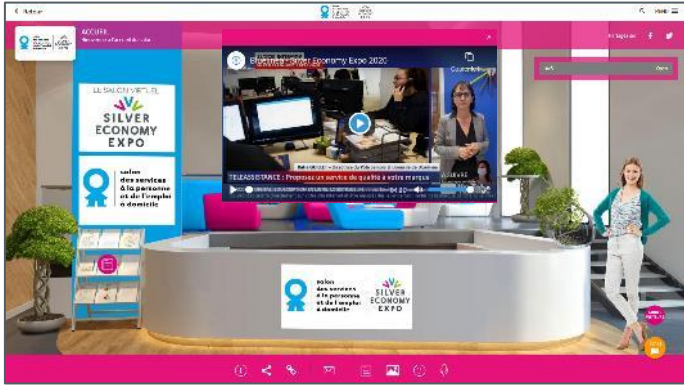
< Retour

ACCUEIL

LE SALON VIRTUEL
SILVER ECONOMY EXPO

salon des services à la personne et de l'emploi à domicile

Silver Economy Expo 2020

TELEASSISTANCE : Proposez un service de qualité à votre marque

salon des services à la personne et de l'emploi à domicile

SILVER ECONOMY EXPO